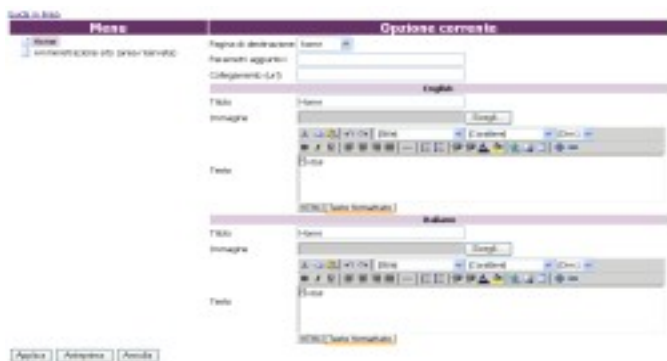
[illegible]

| Menu | Opzione corrente |
|---|---|

Home
Amministrazione sito (area riservata)

Pagina di destinazione: Home
Parametri aggiuntivi:
Collegamento (Url):

English

Titolo: Home
Immagine: Scegli...
Stile | (Carattere) | (Dim.)
Testo: Ecco
HTML | Testo formattato

Italiano

Titolo: Home
Immagine: Scegli...
Stile | (Carattere) | (Dim.)
Testo: Ecco
HTML | Testo formattato

Applica | Reimposta | Annulla